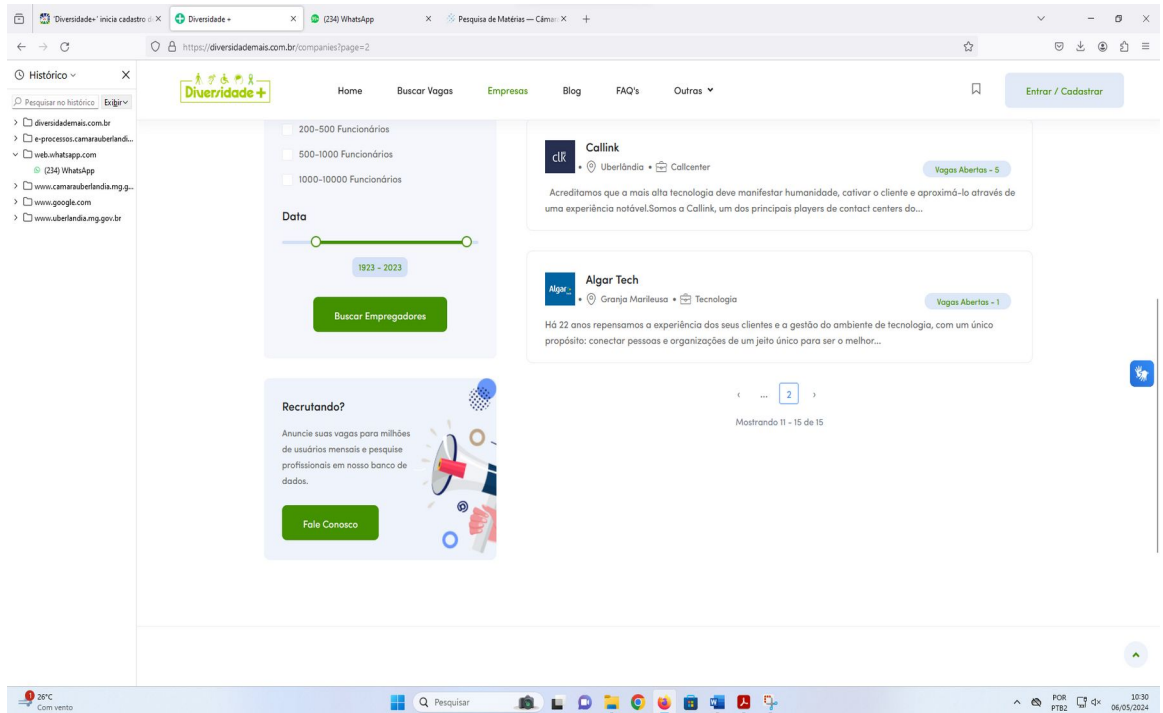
'Diversidade+' inicia cadastro d ×
Diversidade + ×
(234) WhatsApp ×
Pesquisa de Matérias — Câmar ×
+

https://diversidademais.com.br/companies?page=2

Histórico
Pesquisar no histórico
Exibir
diversidademais.com.br
e-processos.camarauberlandi...
web.whatsapp.com
(234) WhatsApp
www.camarauberlandia.mg.g...
www.google.com
www.uberlandia.mg.gov.br

Diversidade+
Home
Buscar Vagas
Empresas
Blog
FAQ's
Outras
Entrar / Cadastrar

200-500 Funcionários
500-1000 Funcionários
1000-10000 Funcionários

Data
1923 - 2023
Buscar Empregadores

Recrutando?
Anuncie suas vagas para milhões de usuários mensais e pesquise profissionais em nosso banco de dados.
Fale Conosco

clk
Callink
Uberlândia • Callcenter
Vagas Abertas - 5
Acreditamos que a mais alta tecnologia deve manifestar humanidade, cativar o cliente e aproximá-lo através de uma experiência notável.Somos a Callink, um dos principais players de contact centers do...

Algar
Algar Tech
Granja Marileusa • Tecnologia
Vagas Abertas - 1
Há 22 anos repensamos a experiência dos seus clientes e a gestão do ambiente de tecnologia, com um único propósito: conectar pessoas e organizações de um jeito único para ser o melhor...

‹ ... 2 ›
Mostrando 11 - 15 de 15

26°C
Com vento
Pesquisar
POR
PTB2
10:30
06/05/2024